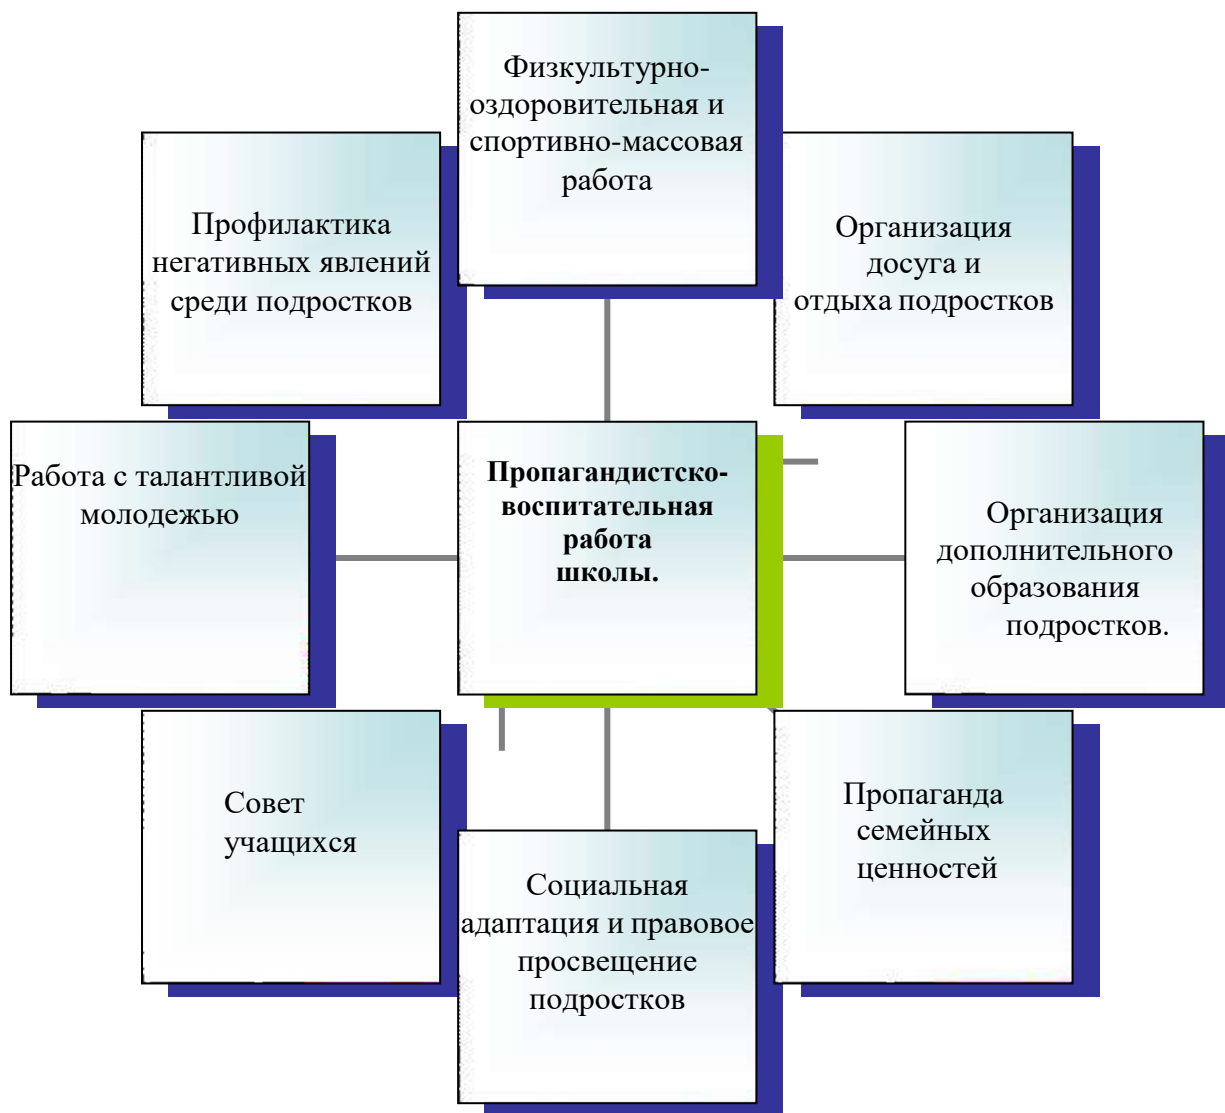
Физкультурно-оздоровительная и спортивно-массовая работа

Профилактика негативных явлений среди подростков

Организация досуга и отдыха подростков

Работа с талантливой молодежью

**Пропагандистско-воспитательная работа школы.**

Организация дополнительного образования подростков.

Совет учащихся

Пропаганда семейных ценностей

Социальная адаптация и правовое просвещение подростков